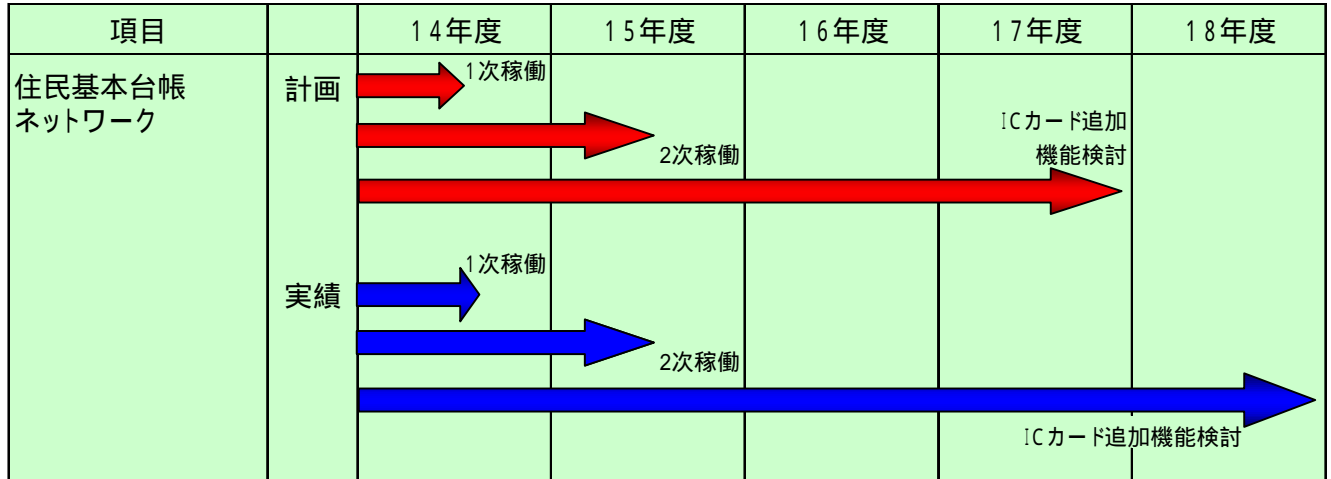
| 項目 | | 14年度 | 15年度 | 16年度 | 17年度 | 18年度 |
|---|---|---|---|---|---|---|
| 住民基本台帳ネットワーク | 計画 | 1次稼働 | 2次稼働 | | ICカード追加機能検討 | |
| | 実績 | 1次稼働 | 2次稼働 | | ICカード追加機能検討 | |